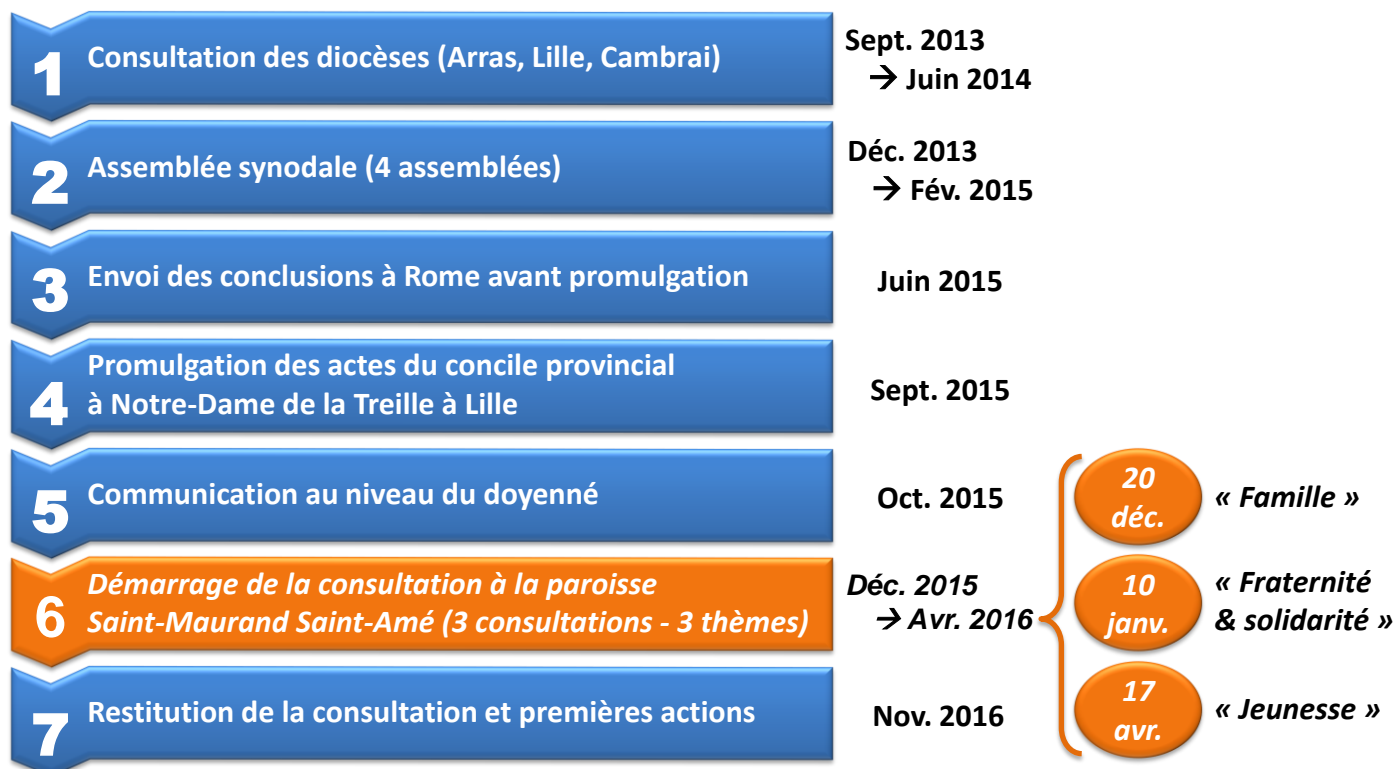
1 Consultation des diocèses (Arras, Lille, Cambrai)

Sept. 2013 → Juin 2014

2 Assemblée synodale (4 assemblées)

Déc. 2013 → Fév. 2015

3 Envoi des conclusions à Rome avant promulgation

Juin 2015

4 Promulgation des actes du concile provincial à Notre-Dame de la Treille à Lille

Sept. 2015

5 Communication au niveau du doyenné

Oct. 2015

6 Démarrage de la consultation à la paroisse Saint-Maurand Saint-Amé (3 consultations - 3 thèmes)

Déc. 2015 → Avr. 2016

7 Restitution de la consultation et premières actions

Nov. 2016

20 déc. « Famille »

10 janv. « Fraternité & solidarité »

17 avr. « Jeunesse »